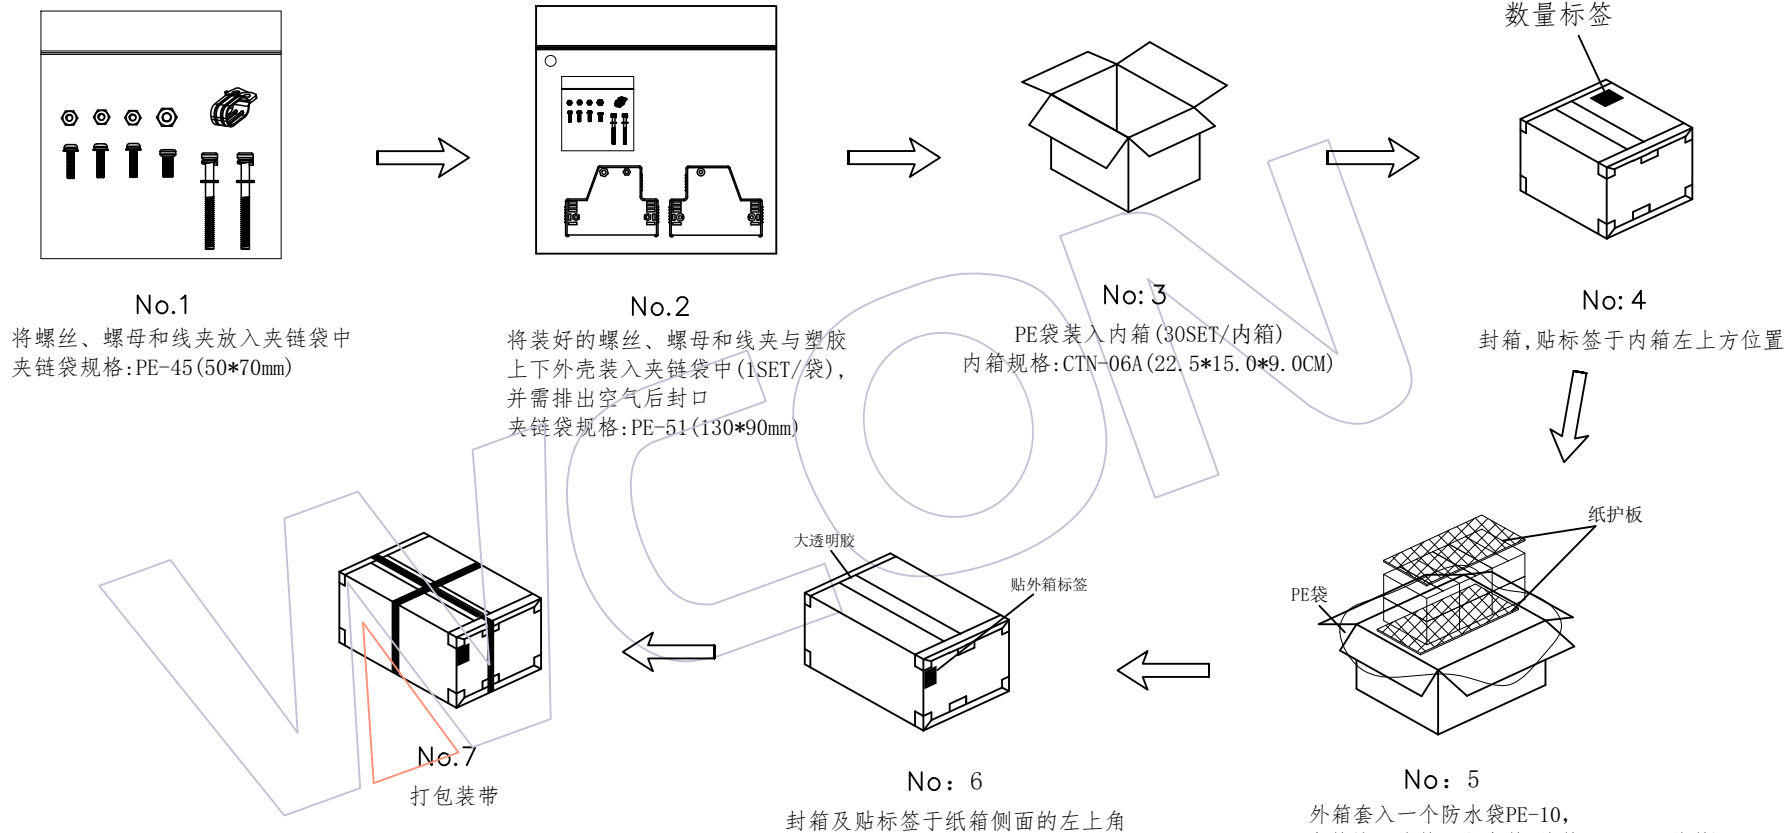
数量标签

No.1
将螺丝、螺母和线夹放入夹链袋中
夹链袋规格:PE-45(50*70mm)

No.2
将装好的螺丝、螺母和线夹与塑胶上下外壳装入夹链袋中(1SET/袋),并需排出空气后封口
夹链袋规格:PE-51(130*90mm)

No: 3
PE袋装入内箱(30SET/内箱)
内箱规格:CTN-06A(22.5*15.0*9.0CM)

No: 4
封箱,贴标签于内箱左上方位置

纸护板
PE袋

大透明胶
贴外箱标签

No.7
打包装带

No: 6
封箱及贴标签于纸箱侧面的左上角

No: 5
外箱套入一个防水袋PE-10,
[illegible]